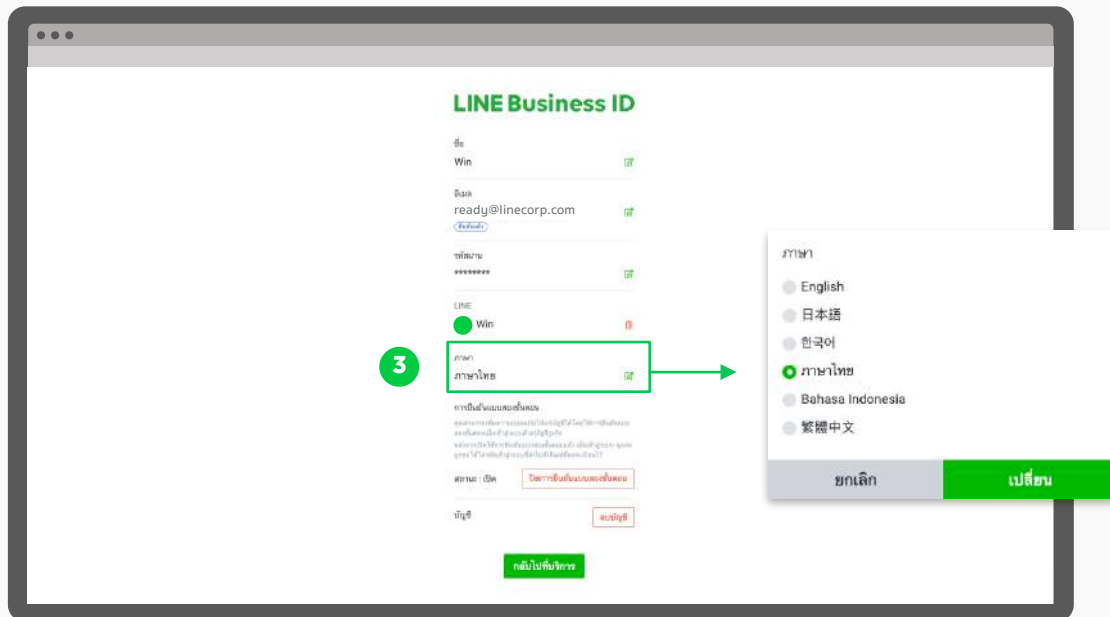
LINE Business ID

ชื่อ
Win

อีเมล
ready@linecorp.com
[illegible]

รหัสผ่าน
********

LINE
Win

3

ภาษา
ภาษาไทย

การยืนยันแบบสองขั้นตอน
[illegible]
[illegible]

สถานะ : เปิด
ปิดการยืนยันแบบสองขั้นตอน

บัญชี
ลบบัญชี

กลับไปที่บริการ

ภาษา
English
日本語
한국어
ภาษาไทย
Bahasa Indonesia
繁體中文
ยกเลิก
เปลี่ยน